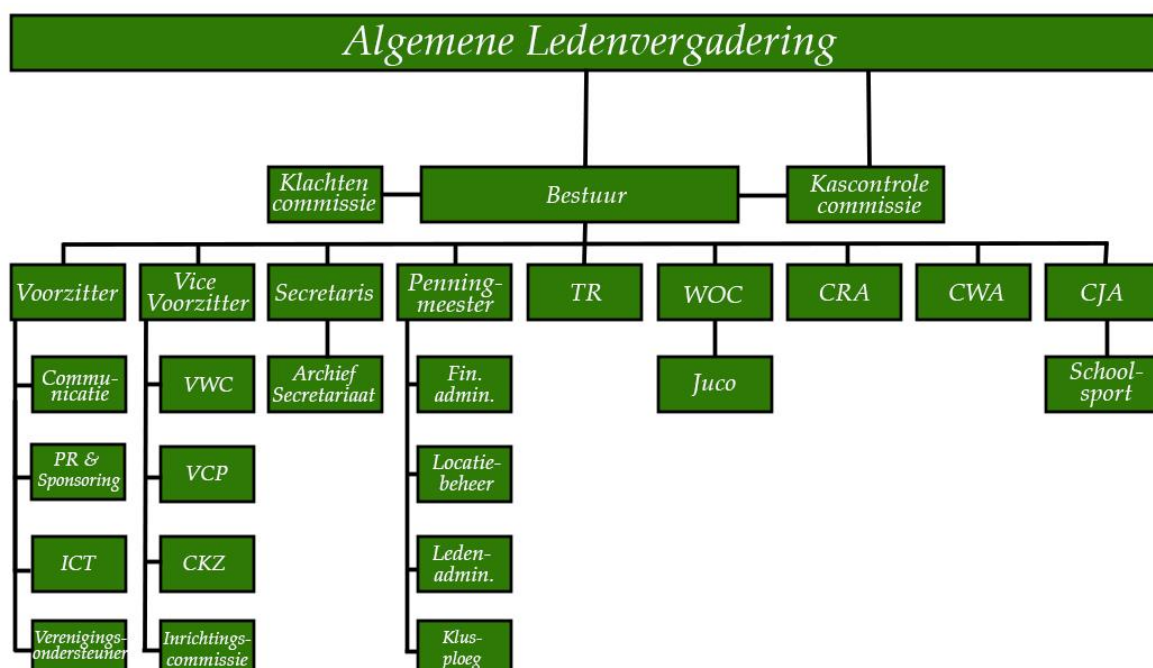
Algemene Ledenvergadering

Klachten commissie

Bestuur

Kascontrole commissie

Voorzitter

Vice Voorzitter

Secretaris

Penningmeester

TR

WOC

CRA

CWA

CJA

Communicatie

PR & Sponsoring

ICT

Verenigingsondersteuner

VWC

VCP

CKZ

Inrichtingscommissie

Archief Secretariaat

Fin. admin.

Locatiebeheer

Ledenadmin.

Klusploeg

Juco

Schoolsport